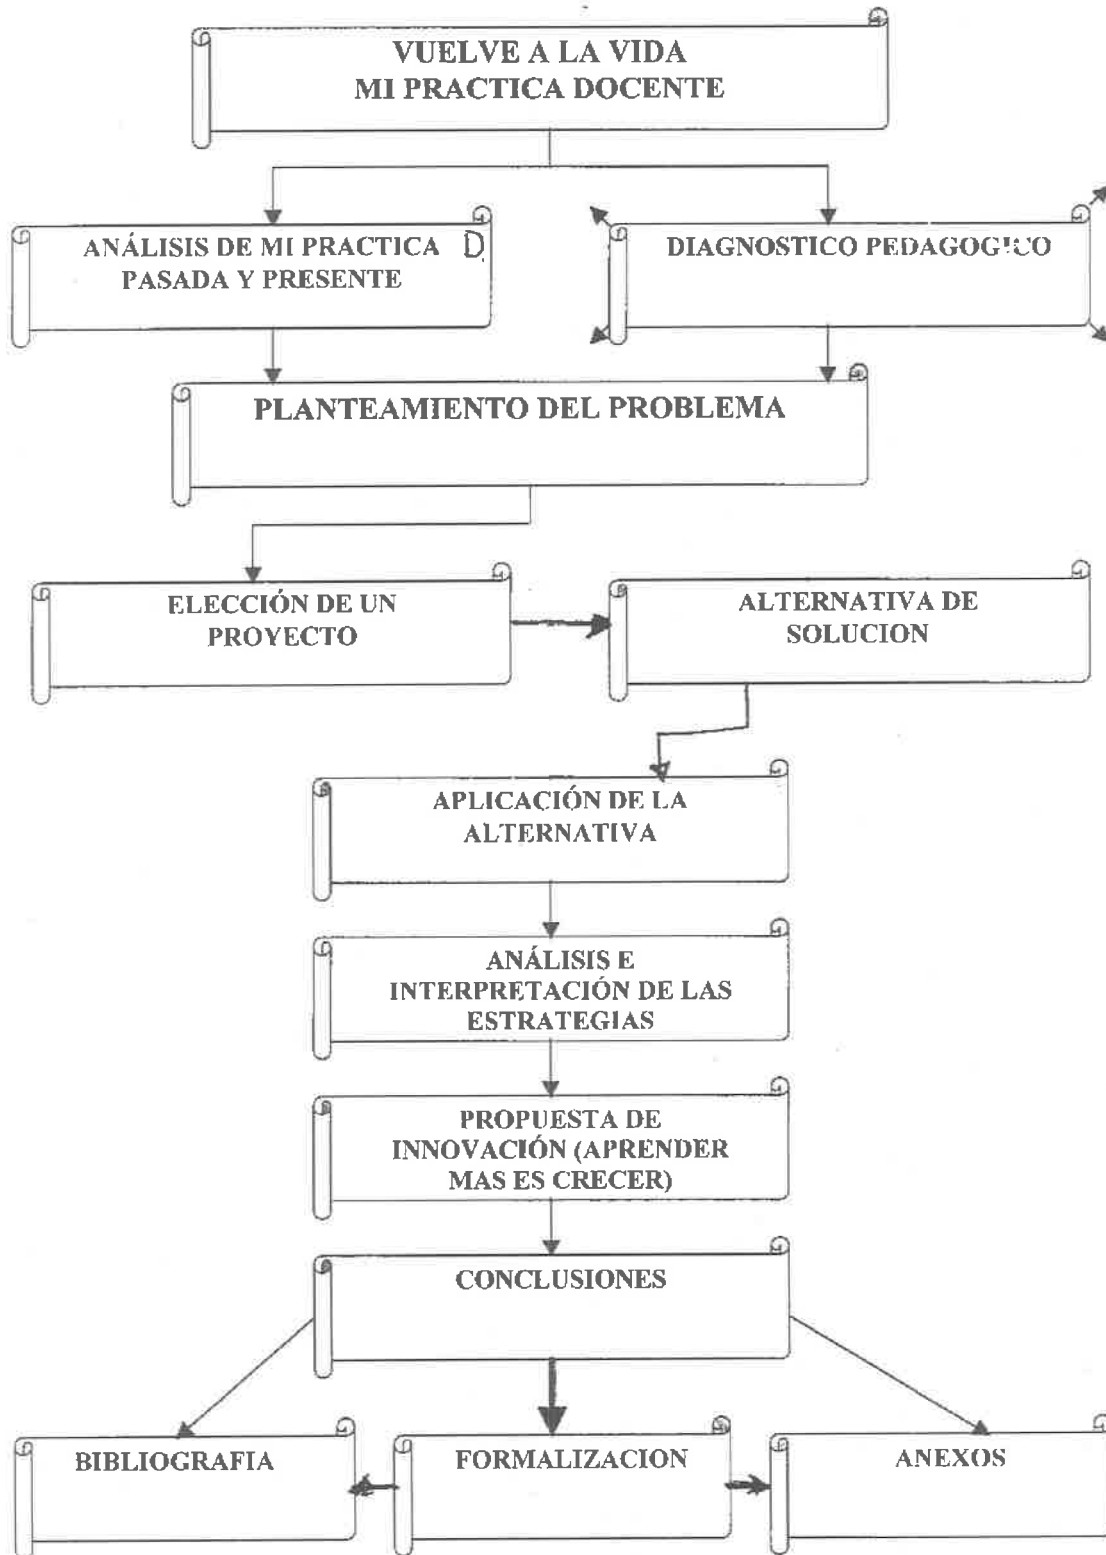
VUELVE A LA VIDA
MI PRACTICA DOCENTE

ANÁLISIS DE MI PRACTICA PASADA Y PRESENTE

DIAGNOSTICO PEDAGOGICO

PLANTEAMIENTO DEL PROBLEMA

ELECCIÓN DE UN PROYECTO

ALTERNATIVA DE SOLUCION

APLICACIÓN DE LA ALTERNATIVA

ANÁLISIS E INTERPRETACIÓN DE LAS ESTRATEGIAS

PROPUESTA DE INNOVACIÓN (APRENDER MAS ES CRECER)

CONCLUSIONES

BIBLIOGRAFIA

FORMALIZACION

ANEXOS